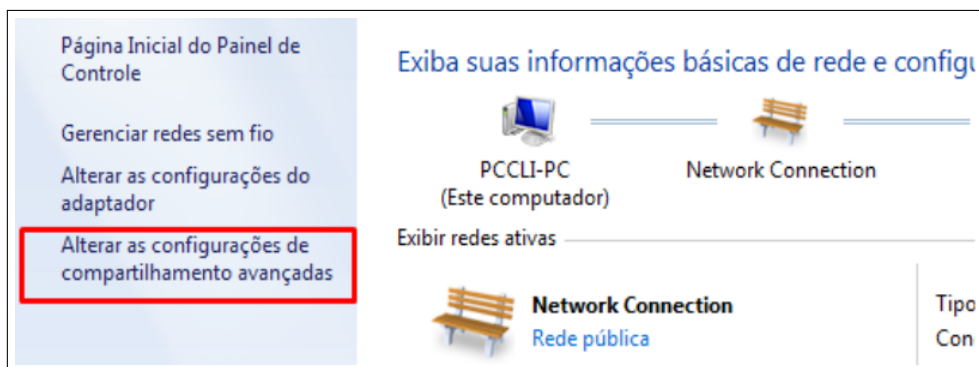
Página Inicial do Painel de Controle

Gerenciar redes sem fio

Alterar as configurações do adaptador

Alterar as configurações de compartilhamento avançadas

Exiba suas informações básicas de rede e configu

PCCLI-PC
(Este computador)

Network Connection

Exibir redes ativas

Network Connection
Rede pública

Tipo
Con